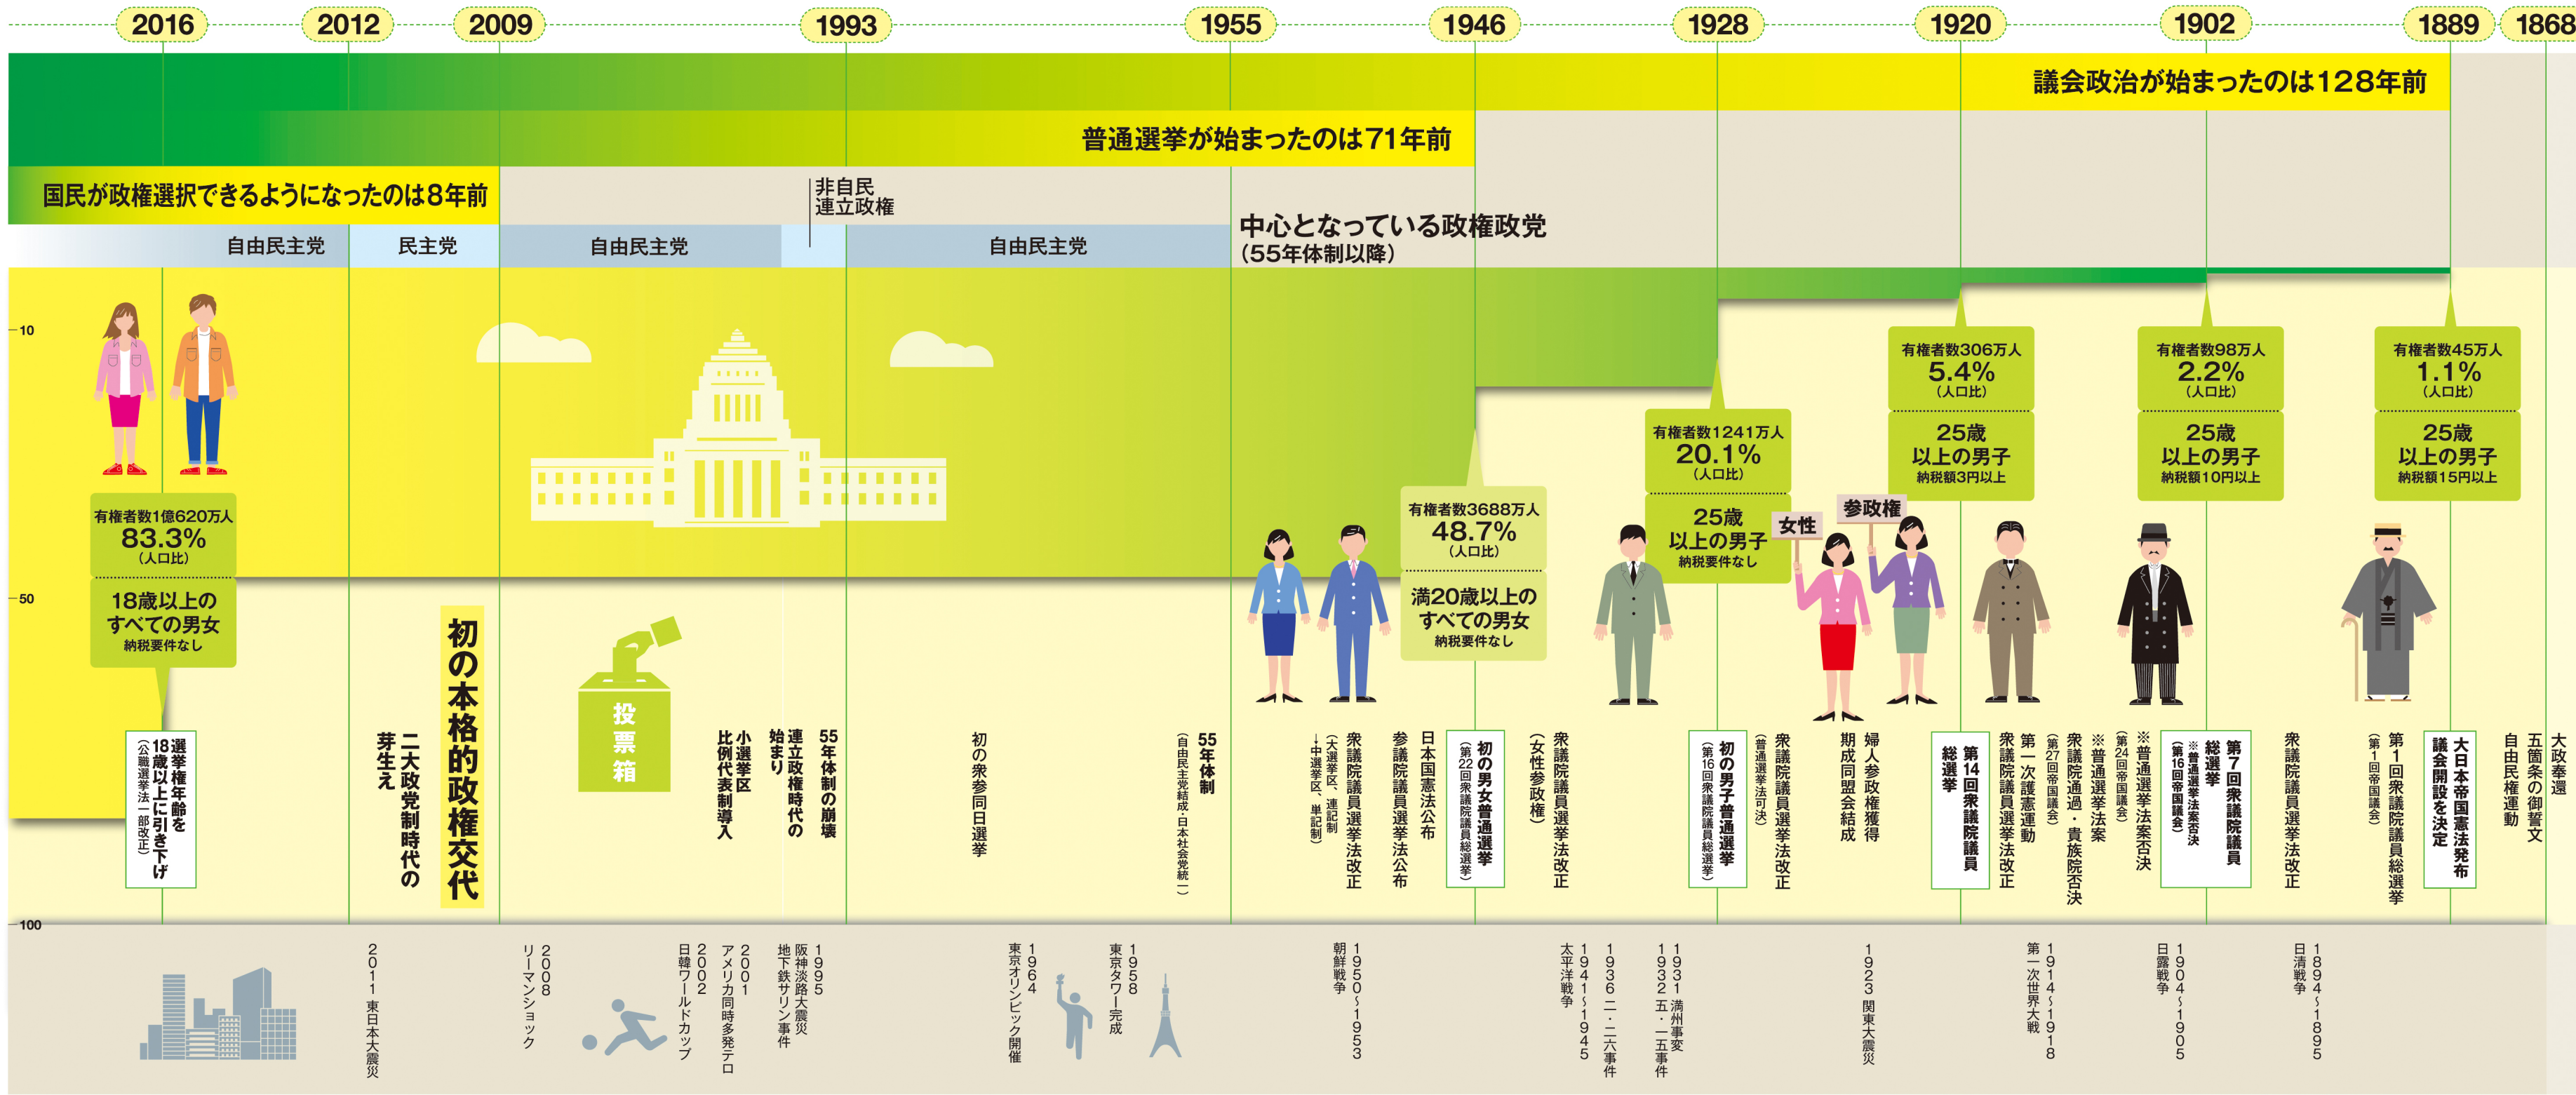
2016 2012 2009 1993 1955 1946 1928 1920 1902 1889 1868

議会政治が始まったのは128年前

普通選挙が始まったのは71年前

国民が政権選択できるようになったのは8年前

非自民
連立政権

中心となっている政権政党
（55年体制以降）

自由民主党　民主党　自由民主党　自由民主党

10
50
100

有権者数1億620万人
83.3%
（人口比）
18歳以上の
すべての男女
納税要件なし

有権者数3688万人
48.7%
（人口比）
満20歳以上の
すべての男女
納税要件なし

有権者数1241万人
20.1%
（人口比）
25歳
以上の男子
納税要件なし

女性
参政権

有権者数306万人
5.4%
（人口比）
25歳
以上の男子
納税額3円以上

有権者数98万人
2.2%
（人口比）
25歳
以上の男子
納税額10円以上

有権者数45万人
1.1%
（人口比）
25歳
以上の男子
納税額15円以上

選挙権年齢を18歳以上に引き下げ（公職選挙法一部改正）

二大政党制時代の芽生え

初の本格的政権交代

投票箱

小選挙区比例代表制導入

連立政権時代の始まり

55年体制の崩壊

初の衆参同日選挙

55年体制（自由民主党結成・日本社会党統一）

衆議院議員選挙法改正（大選挙区、連記制→中選挙区、単記制）

参議院議員選挙法公布

日本国憲法公布

初の男女普通選挙（第22回衆議院議員総選挙）

衆議院議員選挙法改正（女性参政権）

初の男子普通選挙（第16回衆議院議員総選挙）

衆議院議員選挙法改正（普通選挙法可決）

婦人参政権獲得期成同盟会結成

第14回衆議院議員総選挙

第一次護憲運動

衆議院議員選挙法改正（第27回帝国議会）

衆議院通過・貴族院否決

※普通選挙法案（第24回帝国議会）

※普通選挙法案否決

第7回衆議院議員総選挙
※普通選挙法案否決（第16回帝国議会）

衆議院議員選挙法改正

第1回衆議院議員総選挙（第1回帝国議会）

大日本帝国憲法発布
議会開設を決定

自由民権運動

五箇条の御誓文

大政奉還

2011 東日本大震災

2008 リーマンショック

2002 日韓ワールドカップ

2001 アメリカ同時多発テロ

1995 阪神淡路大震災 地下鉄サリン事件

1964 東京オリンピック開催

1958 東京タワー完成

1950〜1953 朝鮮戦争

1941〜1945 太平洋戦争

1936 二・二六事件

1931 満州事変
1932 五・一五事件

1923 関東大震災

1914〜1918 第一次世界大戦

1904〜1905 日露戦争

1894〜1895 日清戦争